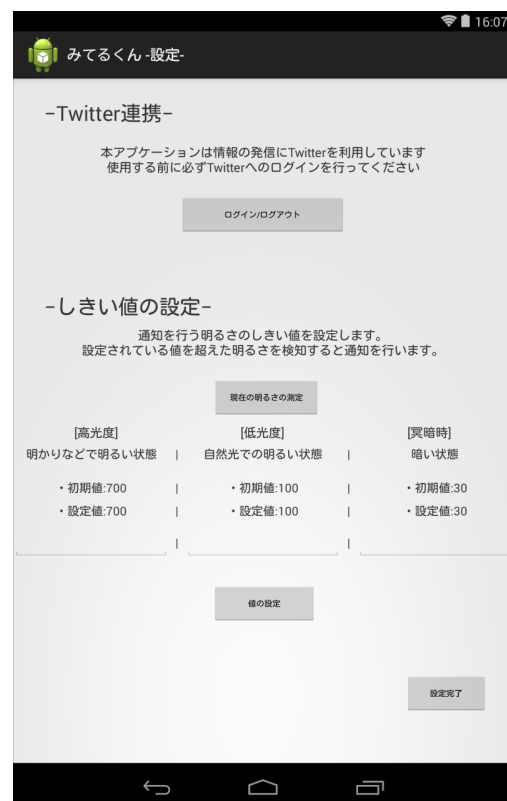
16:07

みてるくん -設定-

-Twitter連携-

本アプリケーションは情報の発信にTwitterを利用しています
使用する前に必ずTwitterへのログインを行ってください

ログイン/ログアウト

-しきい値の設定-

通知を行う明るさのしきい値を設定します。
設定されている値を超えた明るさを検知すると通知を行います。

現在の明るさの測定

| [高光度] | [低光度] | [冥暗時] |
|---|---|---|
| 明かりなどで明るい状態 | 自然光での明るい状態 | 暗い状態 |
| ・初期値:700 | ・初期値:100 | ・初期値:30 |
| ・設定値:700 | ・設定値:100 | ・設定値:30 |

値の設定

設定完了